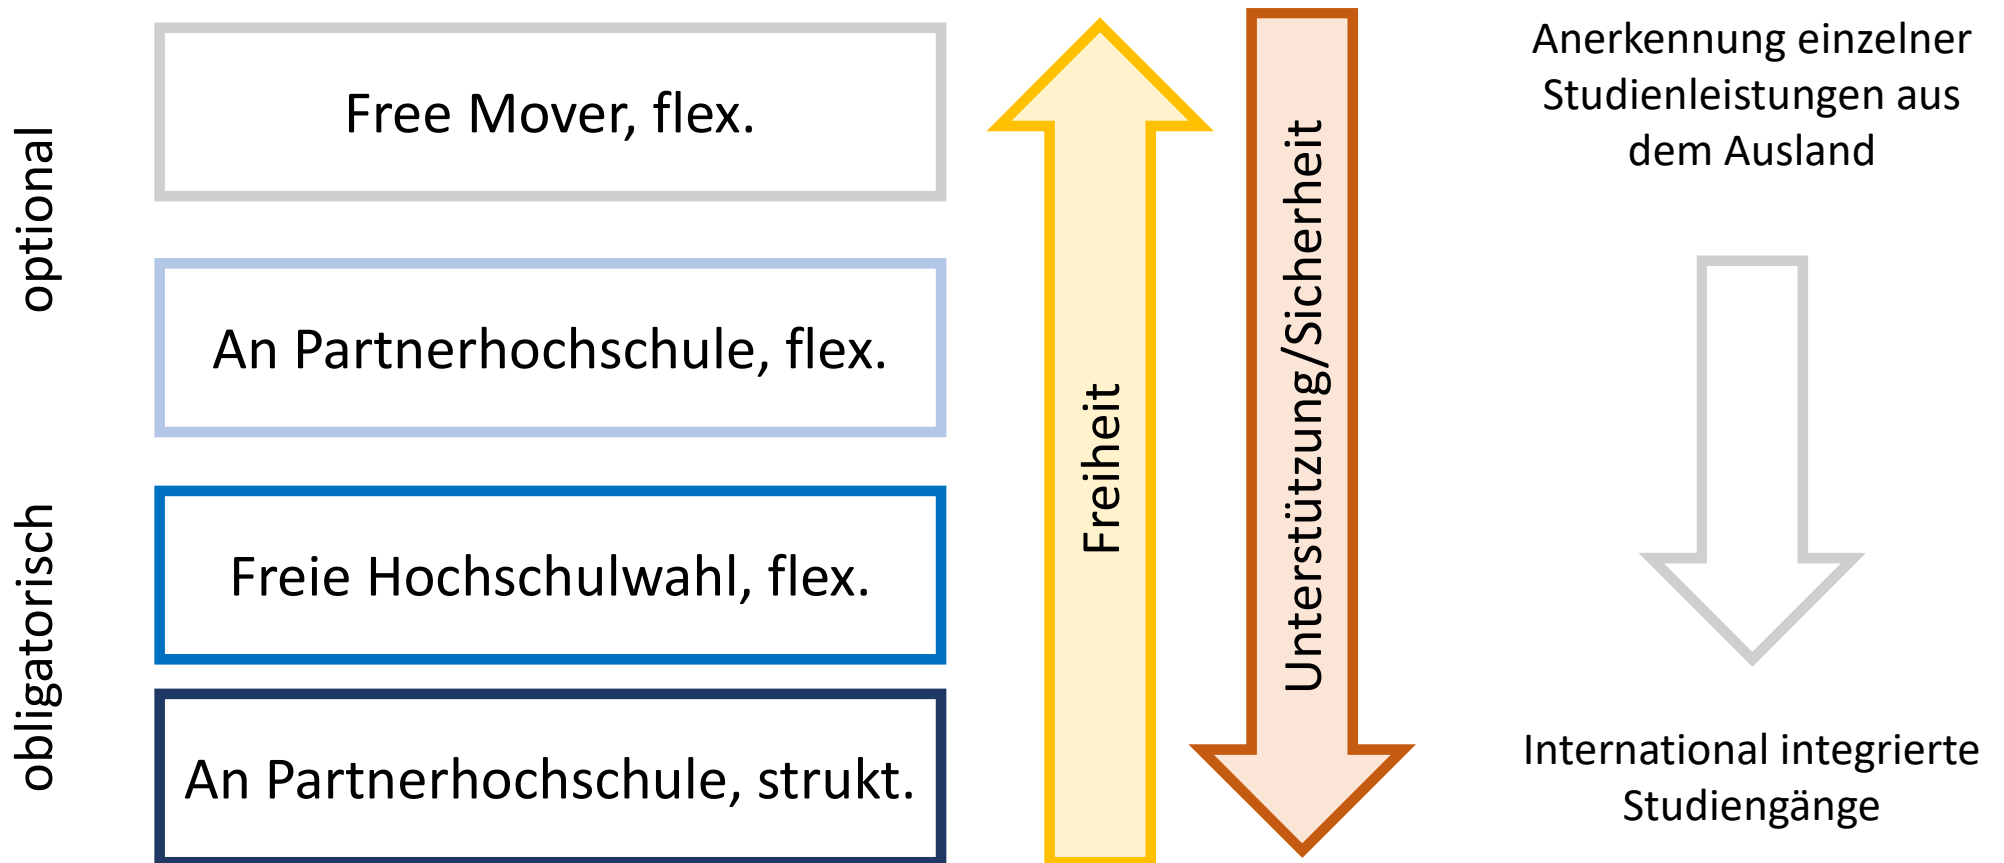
optional

obligatorisch

Free Mover, flex.

An Partnerhochschule, flex.

Freie Hochschulwahl, flex.

An Partnerhochschule, strukt.

Freiheit

Unterstützung/Sicherheit

Anerkennung einzelner Studienleistungen aus dem Ausland

International integrierte Studiengänge